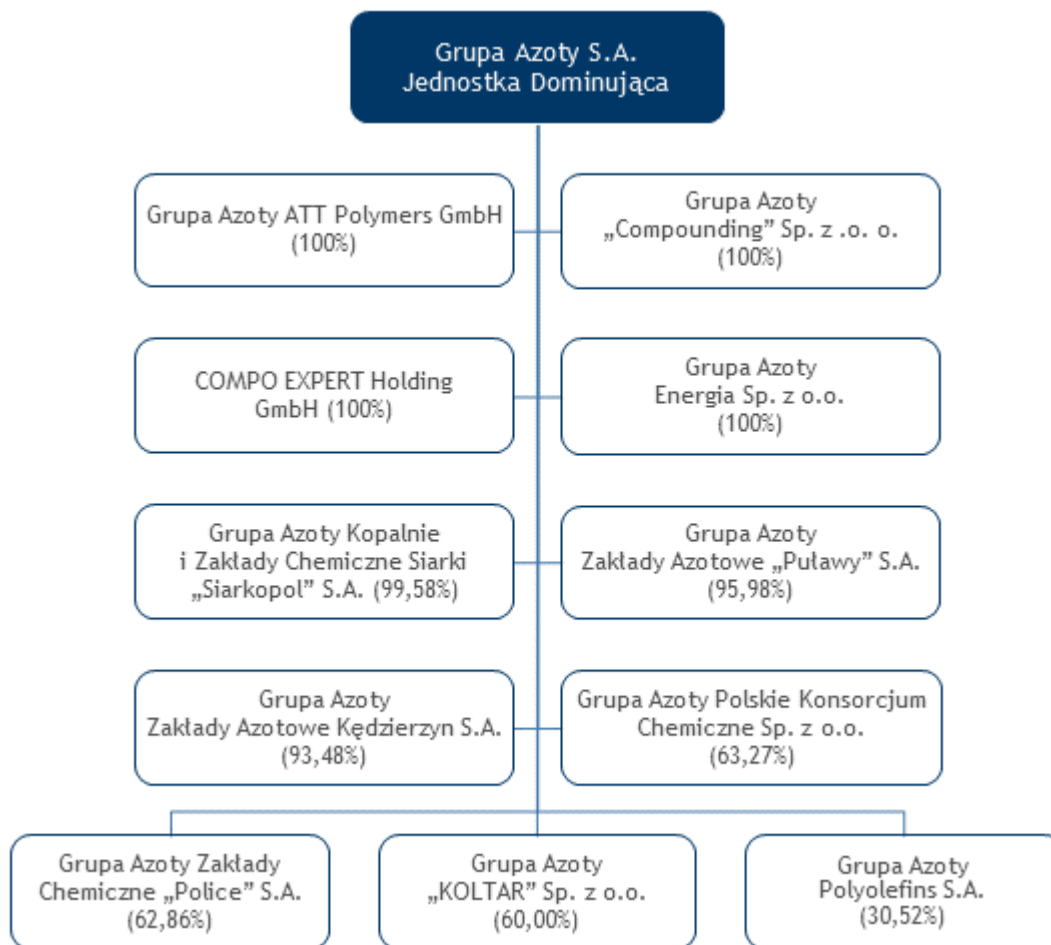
Grupa Azoty S.A.
Jednostka Dominująca

Grupa Azoty ATT Polymers GmbH
(100%)

Grupa Azoty
„Compounding" Sp. z .o. o.
(100%)

COMPO EXPERT Holding
GmbH (100%)

Grupa Azoty
Energia Sp. z o.o.
(100%)

Grupa Azoty Kopalnie
i Zakłady Chemiczne Siarki
„Siarkopol" S.A. (99,58%)

Grupa Azoty
Zakłady Azotowe „Puławy" S.A.
(95,98%)

Grupa Azoty
Zakłady Azotowe Kędzierzyn S.A.
(93,48%)

Grupa Azoty Polskie Konsorcjum
Chemiczne Sp. z o.o.
(63,27%)

Grupa Azoty Zakłady
Chemiczne „Police" S.A.
(62,86%)

Grupa Azoty
„KOLTAR" Sp. z o.o.
(60,00%)

Grupa Azoty
Polyolefins S.A.
(30,52%)